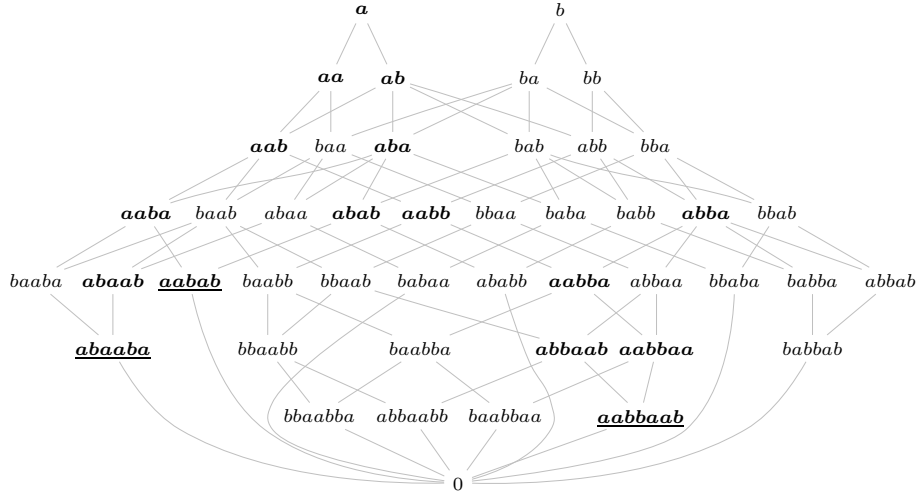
$\boldsymbol{a}$ $b$

$\boldsymbol{aa}$ $\boldsymbol{ab}$ $ba$ $bb$

$\boldsymbol{aab}$ $baa$ $\boldsymbol{aba}$ $bab$ $abb$ $bba$

$\boldsymbol{aaba}$ $baab$ $abaa$ $\boldsymbol{abab}$ $\boldsymbol{aabb}$ $bbaa$ $baba$ $babb$ $\boldsymbol{abba}$ $bbab$

$baaba$ $\boldsymbol{abaab}$ $\underline{\boldsymbol{aabab}}$ $baabb$ $bbaab$ $babaa$ $ababb$ $\boldsymbol{aabba}$ $abbaa$ $bbaba$ $babba$ $abbab$

$\underline{\boldsymbol{abaaba}}$ $bbaabb$ $baabba$ $\boldsymbol{abbaab}$ $\boldsymbol{aabbaa}$ $babbab$

$bbaabba$ $abbaabb$ $baabbaa$ $\underline{\boldsymbol{aabbaab}}$

$0$